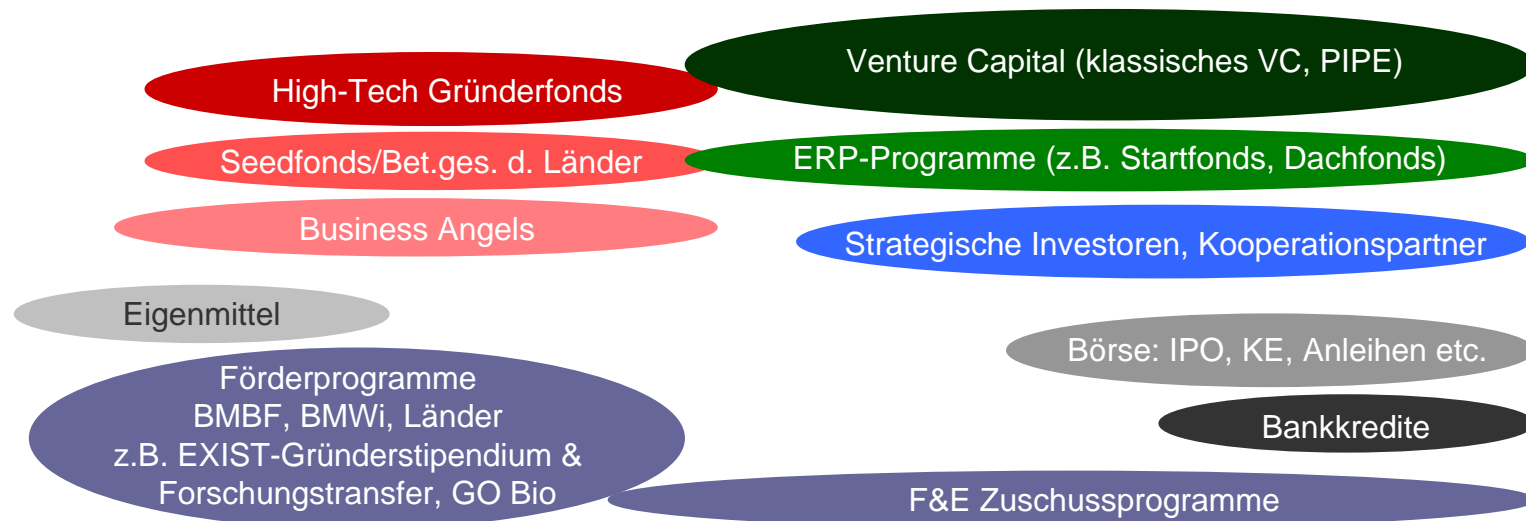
Venture Capital (klassisches VC, PIPE)

High-Tech Gründerfonds

Seedfonds/Bet.ges. d. Länder

ERP-Programme (z.B. Startfonds, Dachfonds)

Business Angels

Strategische Investoren, Kooperationspartner

Eigenmittel

Börse: IPO, KE, Anleihen etc.

Förderprogramme
BMBF, BMWi, Länder
z.B. EXIST-Gründerstipendium & Forschungstransfer, GO Bio

Bankkredite

F&E Zuschussprogramme